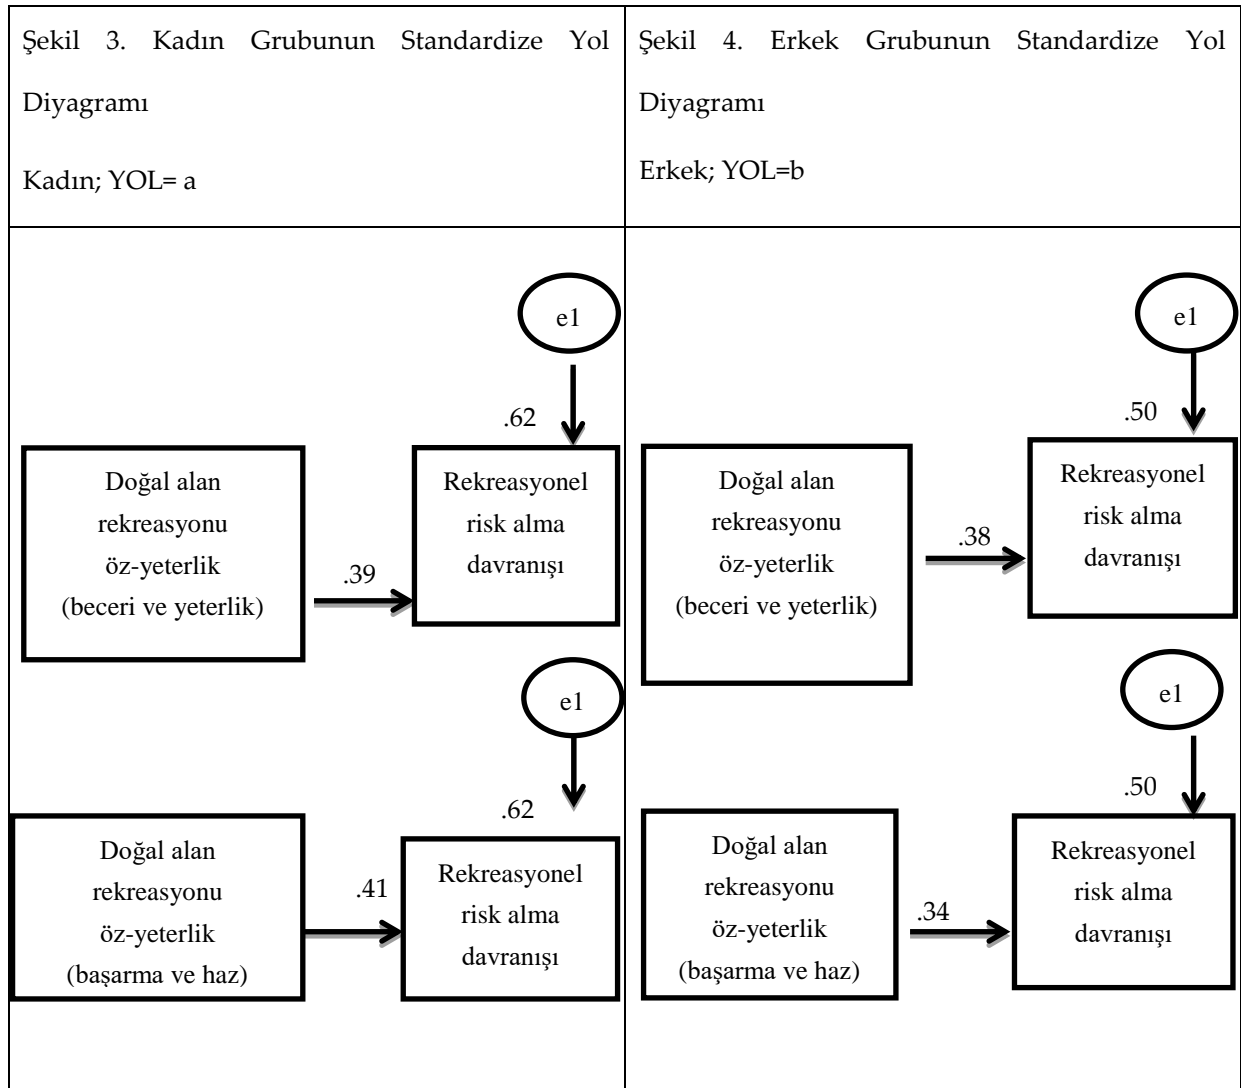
| Şekil 3. Kadın Grubunun Standardize Yol Diyagramı<br>Kadın; YOL= a | Şekil 4. Erkek Grubunun Standardize Yol Diyagramı<br>Erkek; YOL=b |
|---|---|
| e1<br>.62<br>Doğal alan rekreasyonu öz-yeterlik (beceri ve yeterlik)<br>.39<br>Rekreasyonel risk alma davranışı<br>e1<br>.62<br>Doğal alan rekreasyonu öz-yeterlik (başarma ve haz)<br>.41<br>Rekreasyonel risk alma davranışı | e1<br>.50<br>Doğal alan rekreasyonu öz-yeterlik (beceri ve yeterlik)<br>.38<br>Rekreasyonel risk alma davranışı<br>e1<br>.50<br>Doğal alan rekreasyonu öz-yeterlik (başarma ve haz)<br>.34<br>Rekreasyonel risk alma davranışı |